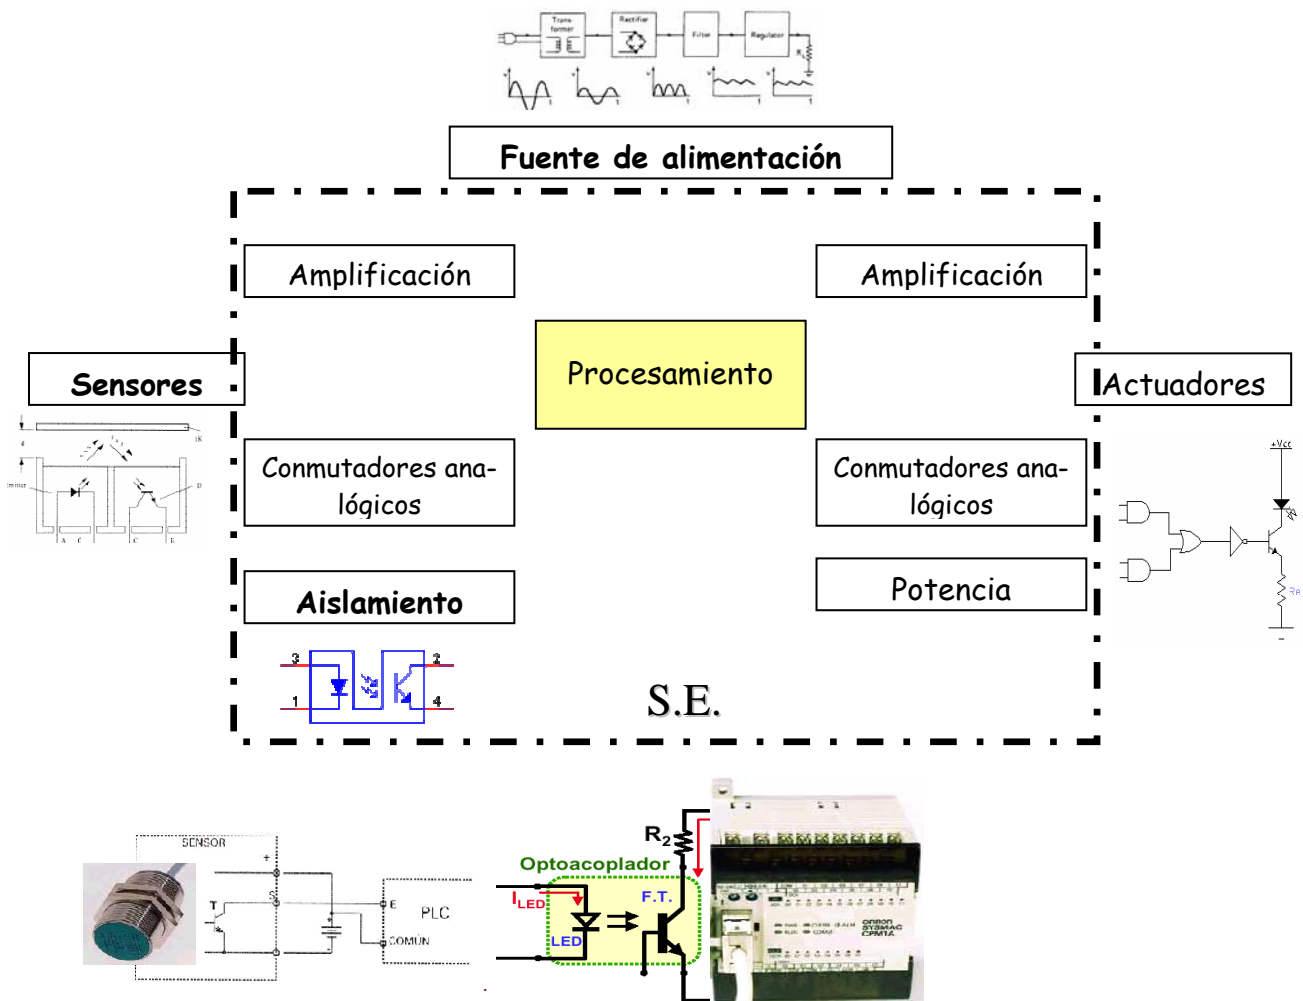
Transformer

Rectifier

Filter

Regulator

Fuente de alimentación

Amplificación

Amplificación

Procesamiento

Sensores

Actuadores

Conmutadores analógicos

Conmutadores analógicos

Aislamiento

Potencia

S.E.

3

2

1

4

+Vcc

SENSOR

+

T

S

E

PLC

COMÚN

$R_2$

Optoacoplador

$I_{LED}$

F.T.

LED

omron
SYSMAC
CPM1A